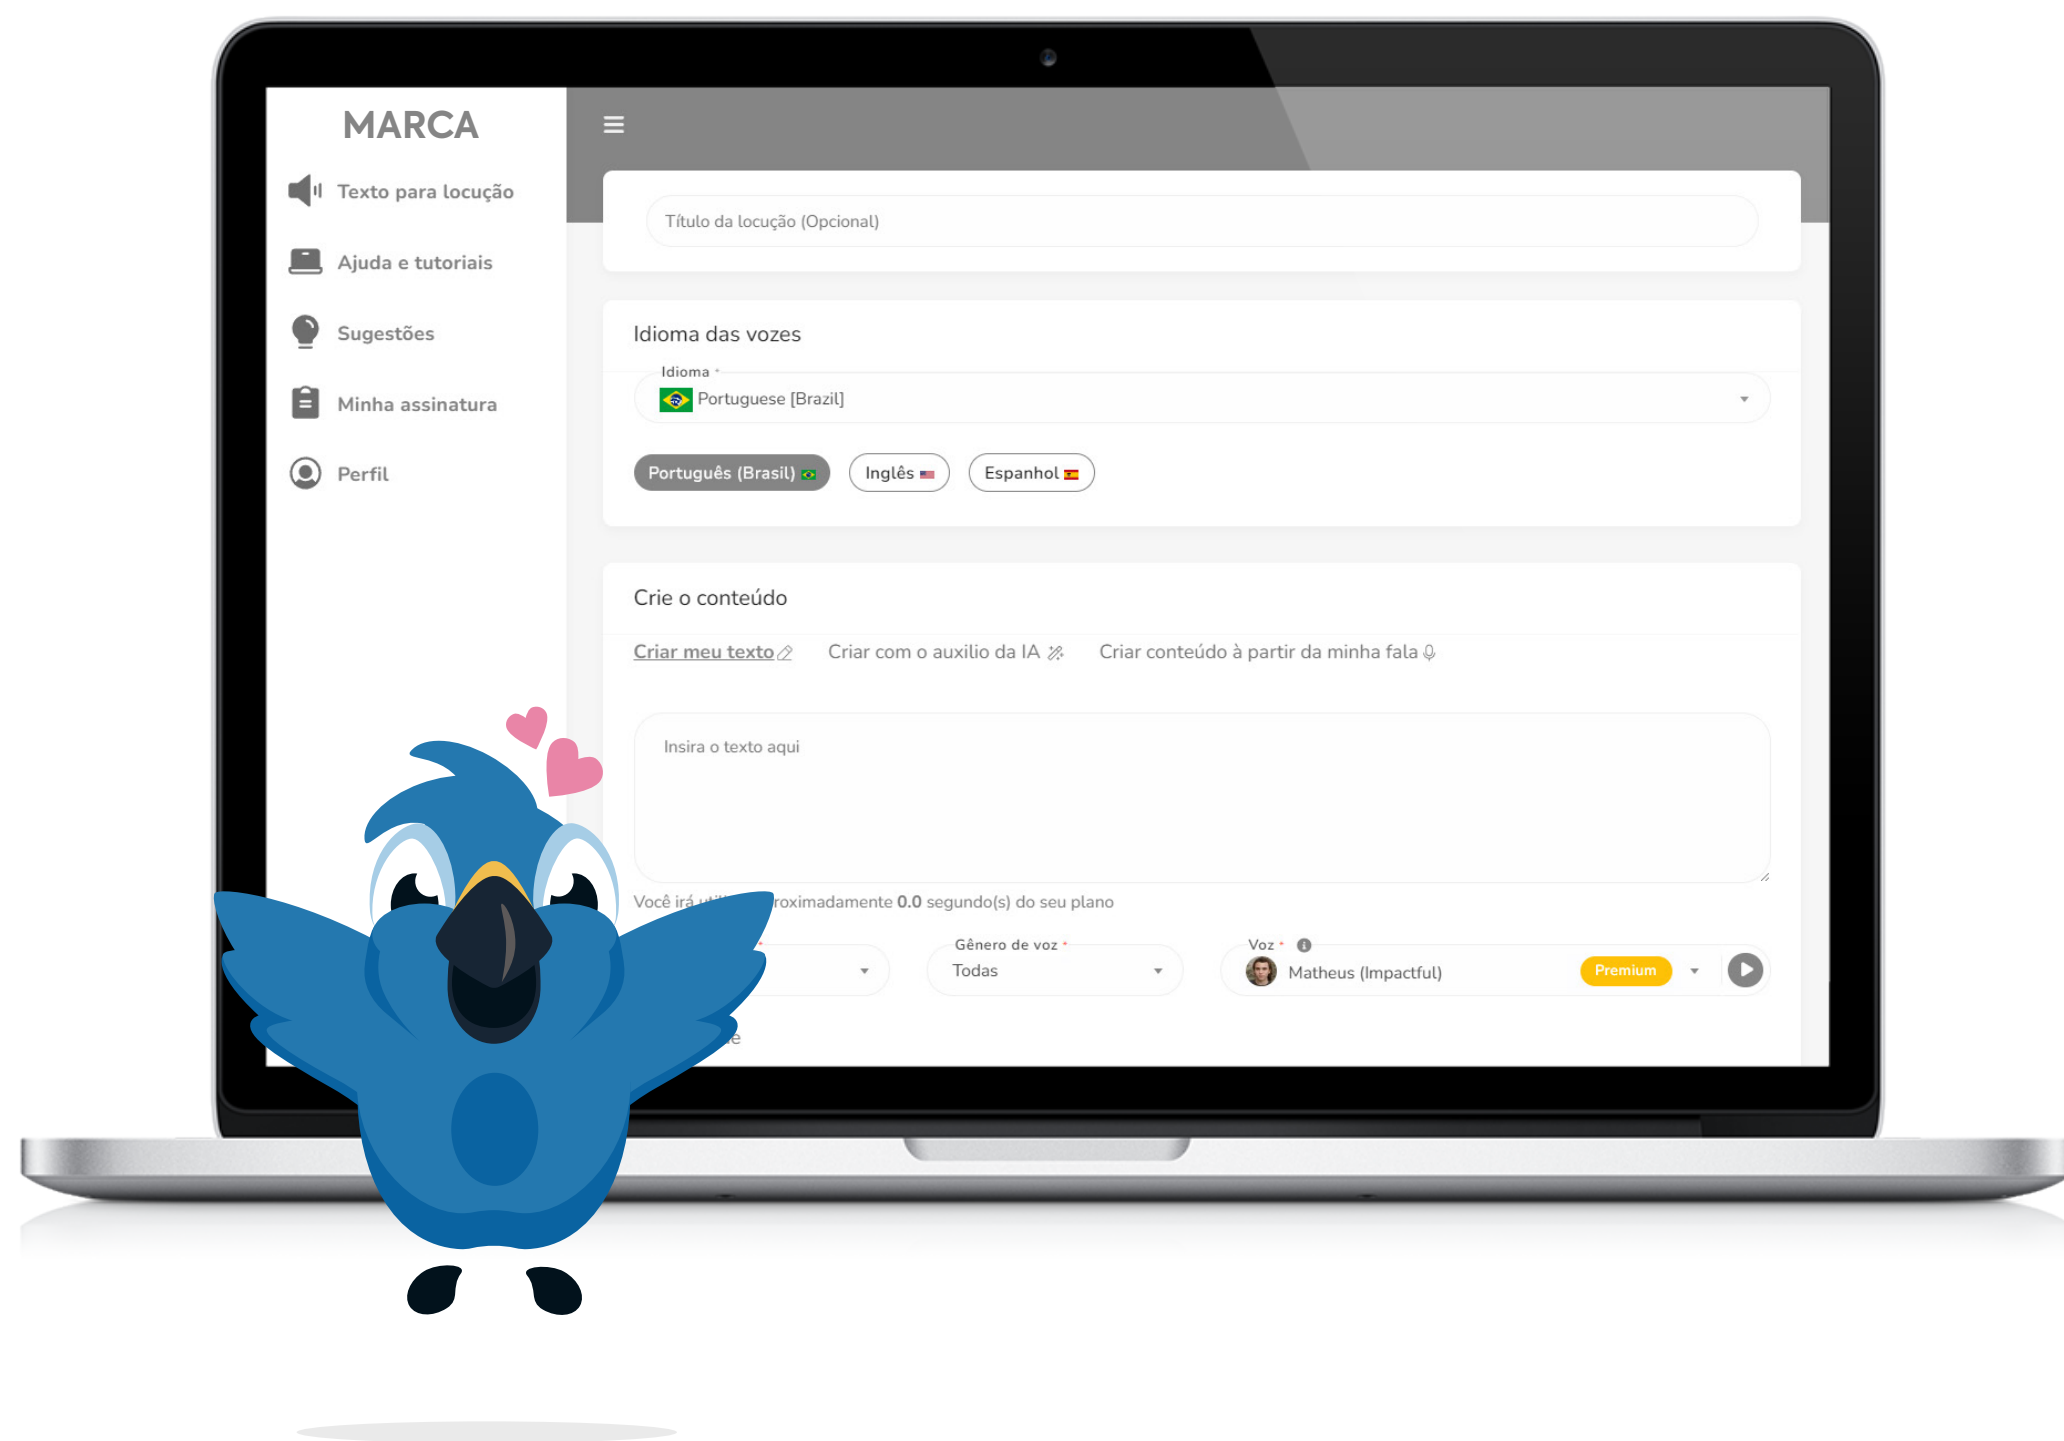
MARCA

Texto para locução

Ajuda e tutoriais

Sugestões

Minha assinatura

Perfil

Título da locução (Opcional)

Idioma das vozes

Idioma *

Portuguese [Brazil]

Português (Brasil)

Inglês

Espanhol

Crie o conteúdo

Criar meu texto

Criar com o auxilio da IA

Criar conteúdo à partir da minha fala

Insira o texto aqui

Você irá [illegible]roximadamente 0.0 segundo(s) do seu plano

Gênero de voz *

Todas

Voz *

Matheus (Impactful)

Premium